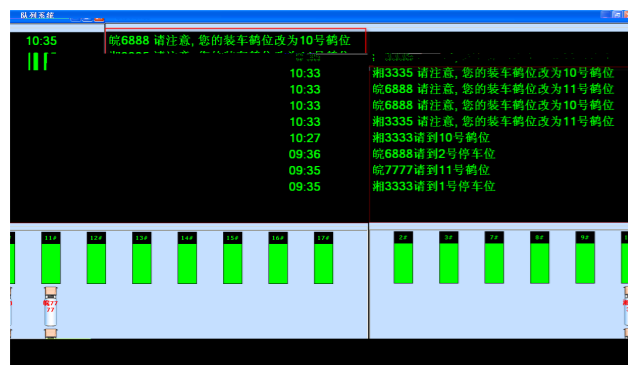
队列系统

10:35

皖6888 请注意, 您的装车鹤位改为10号鹤位

湘3335 请注意, 您的装车鹤位改为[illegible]号鹤位

10:33 湘3335 请注意, 您的装车鹤位改为10号鹤位
10:33 皖6888 请注意, 您的装车鹤位改为11号鹤位
10:33 皖6888 请注意, 您的装车鹤位改为10号鹤位
10:33 湘3335 请注意, 您的装车鹤位改为11号鹤位
10:27 湘3333请到10号鹤位
09:36 皖6888请到2号停车位
09:35 皖7777请到11号鹤位
09:35 湘3333请到1号停车位

11# 12# 13# 14# 15# 16# 17#

皖77 77

2# 3# 7# 8# 9#